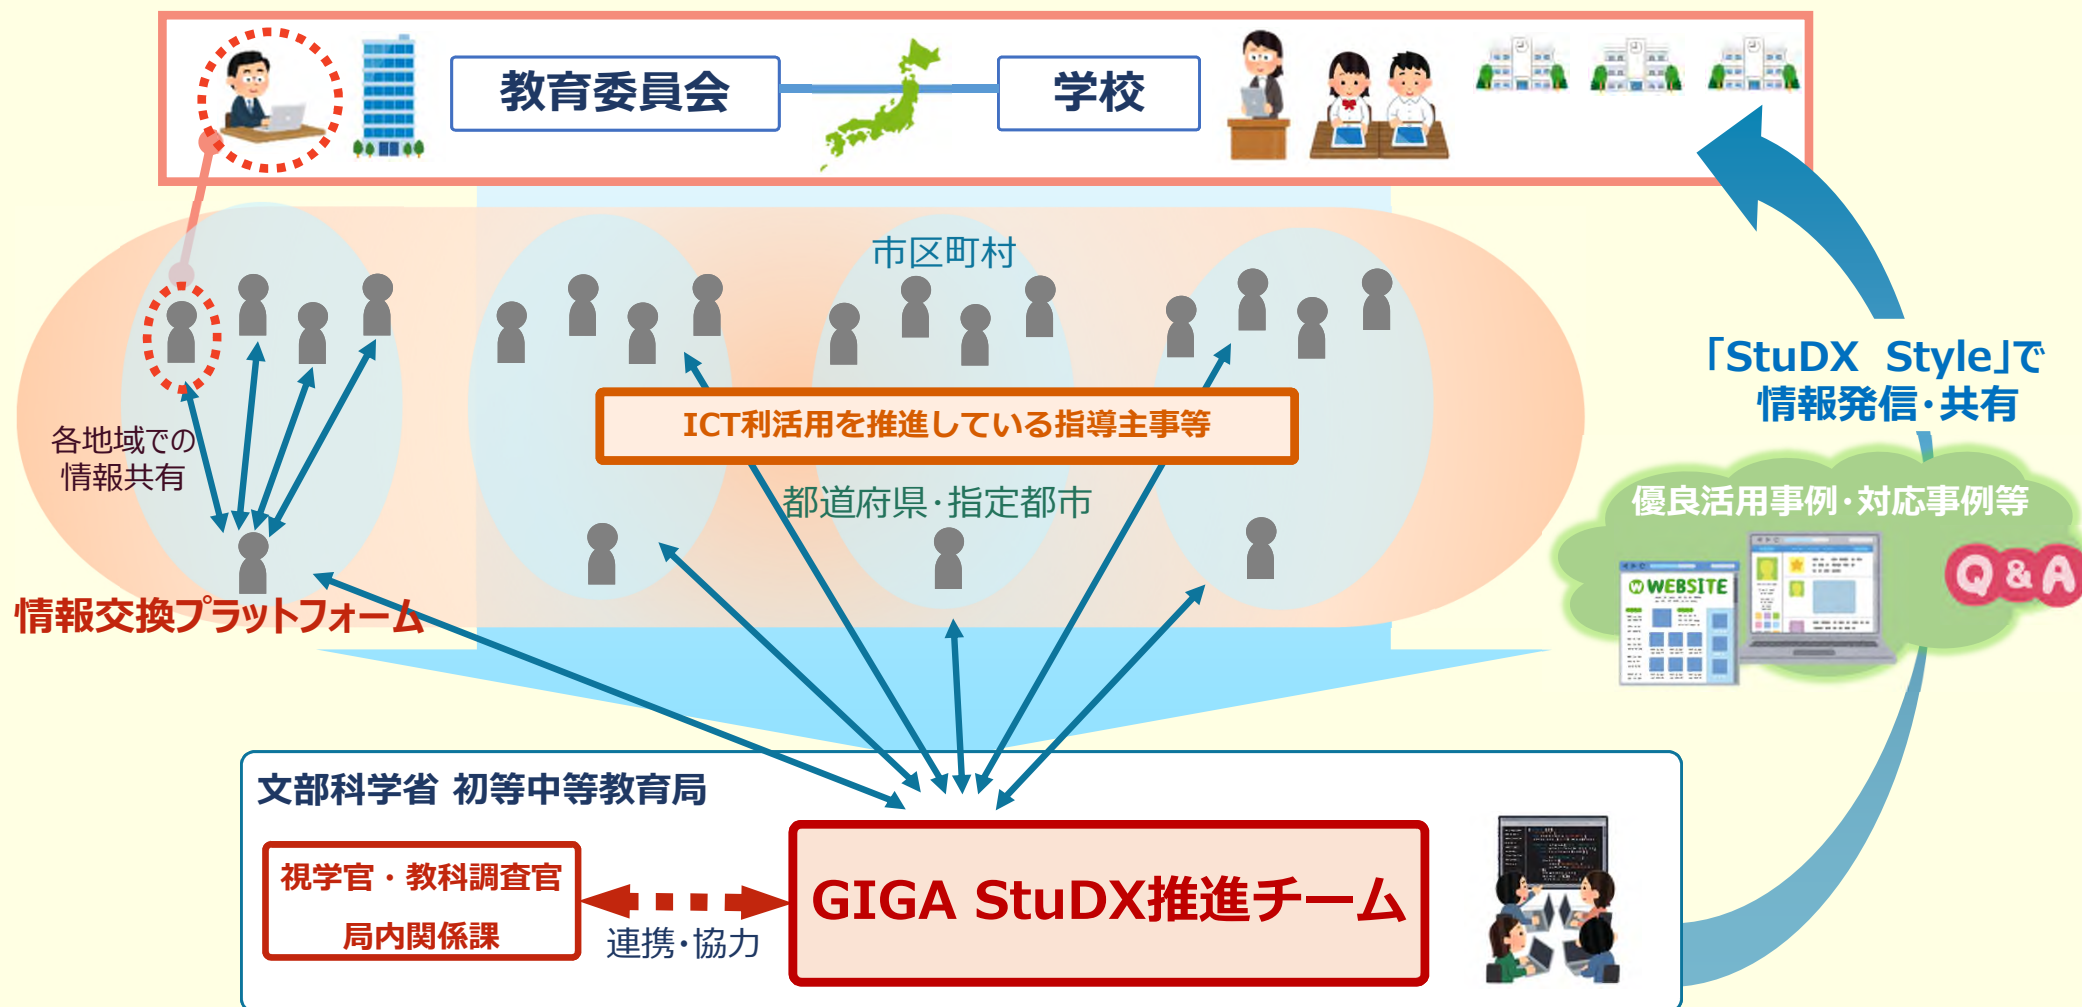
教育委員会

学校

市区町村

各地域での情報共有

ICT利活用を推進している指導主事等

都道府県・指定都市

情報交換プラットフォーム

「StuDX Style」で情報発信・共有

優良活用事例・対応事例等

WEBSITE

Q&A

文部科学省 初等中等教育局

視学官・教科調査官

局内関係課

連携・協力

GIGA StuDX推進チーム